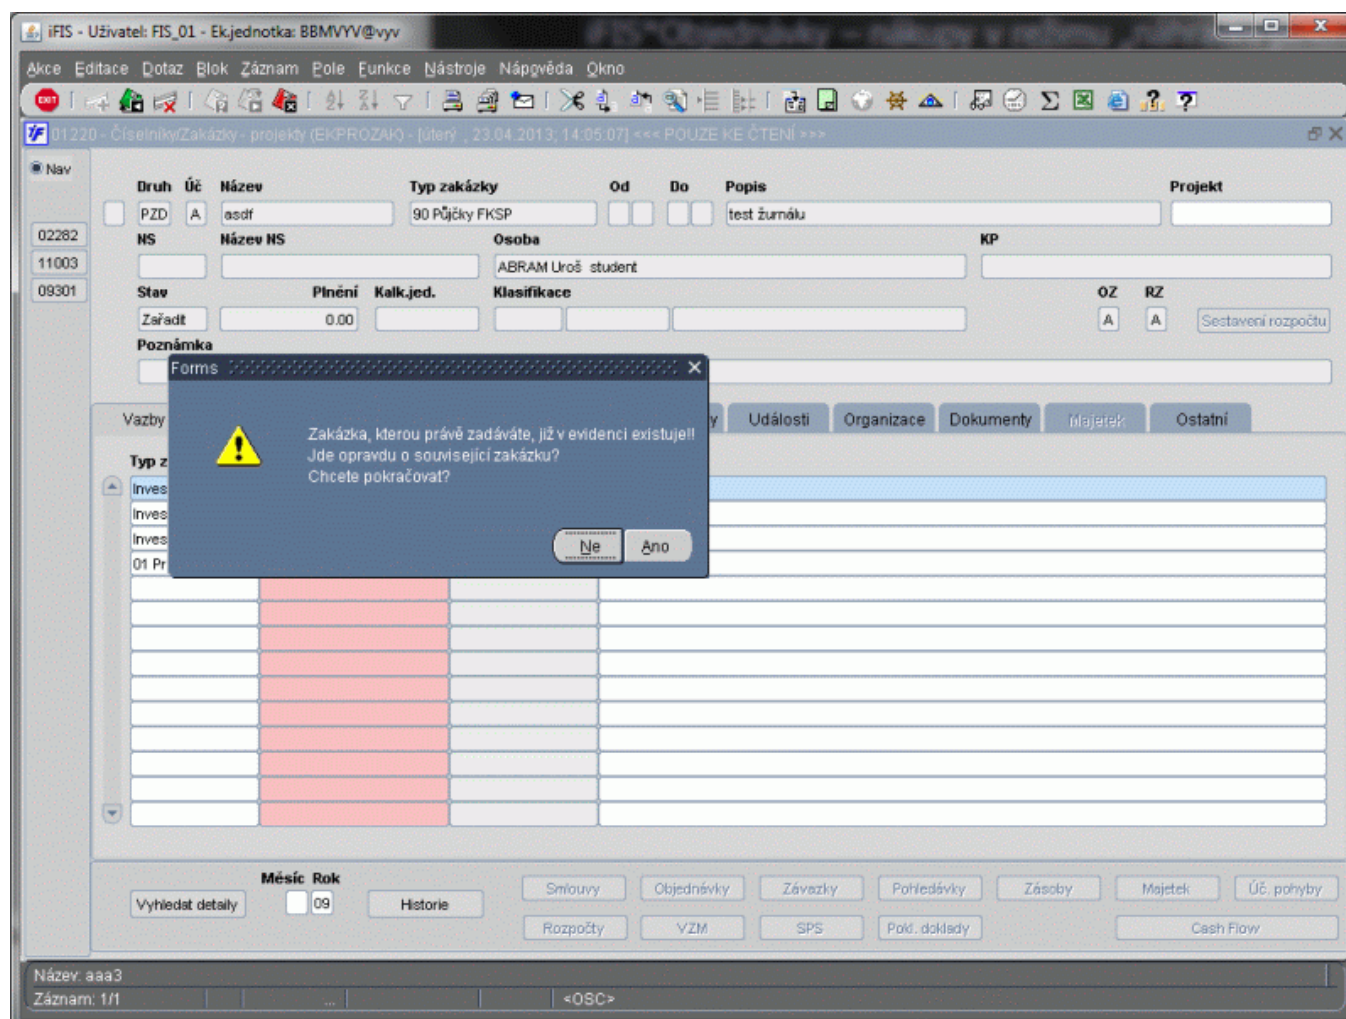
iFIS - Uživatel: FIS_01 - Ek.jednotka: BBMVYV@vyv

Akce Editace Dotaz Blok Záznam Pole Funkce Nástroje Nápověda Okno

01220 - Číselníky/Zakázky - projekty (EKPROZAK) - [úterý , 23.04.2013; 14:05:07] <<< POUZE KE ČTENÍ >>>

Nav

02282
11003
09301

Druh Úč Název Typ zakázky Od Do Popis Projekt
PZD A asdf 90 Půjčky FKSP test žurnálu
NS Název NS Osoba KP
ABRAM Uroš student
Stav Plnění Kalk.jed. Klasifikace OZ RZ
Zařadit 0.00 A A Sestavení rozpočtu
Poznámka

Forms

Zakázka, kterou právě zadáváte, již v evidenci existuje!! Jde opravdu o související zakázku? Chcete pokračovat?

Ne Ano

Vazby y Události Organizace Dokumenty Majetek Ostatní

Typ z
Inves
Inves
Inves
01 Pr

Vyhledat detaily Měsíc Rok 09 Historie
Smlouvy Objednávky Závazky Pohledávky Zásoby Majetek Úč. pohyby
Rozpočty VZM SPS Pokl. doklady Cash Flow

Název: aaa3
Záznam: 1/1 ... <OSC>